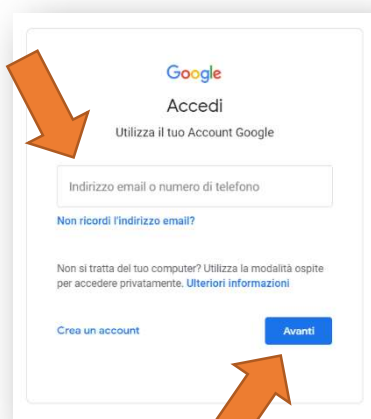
Google

Accedi

Utilizza il tuo Account Google

Indirizzo email o numero di telefono

Non ricordi l'indirizzo email?

Non si tratta del tuo computer? Utilizza la modalità ospite per accedere privatamente. Ulteriori informazioni

Crea un account

Avanti